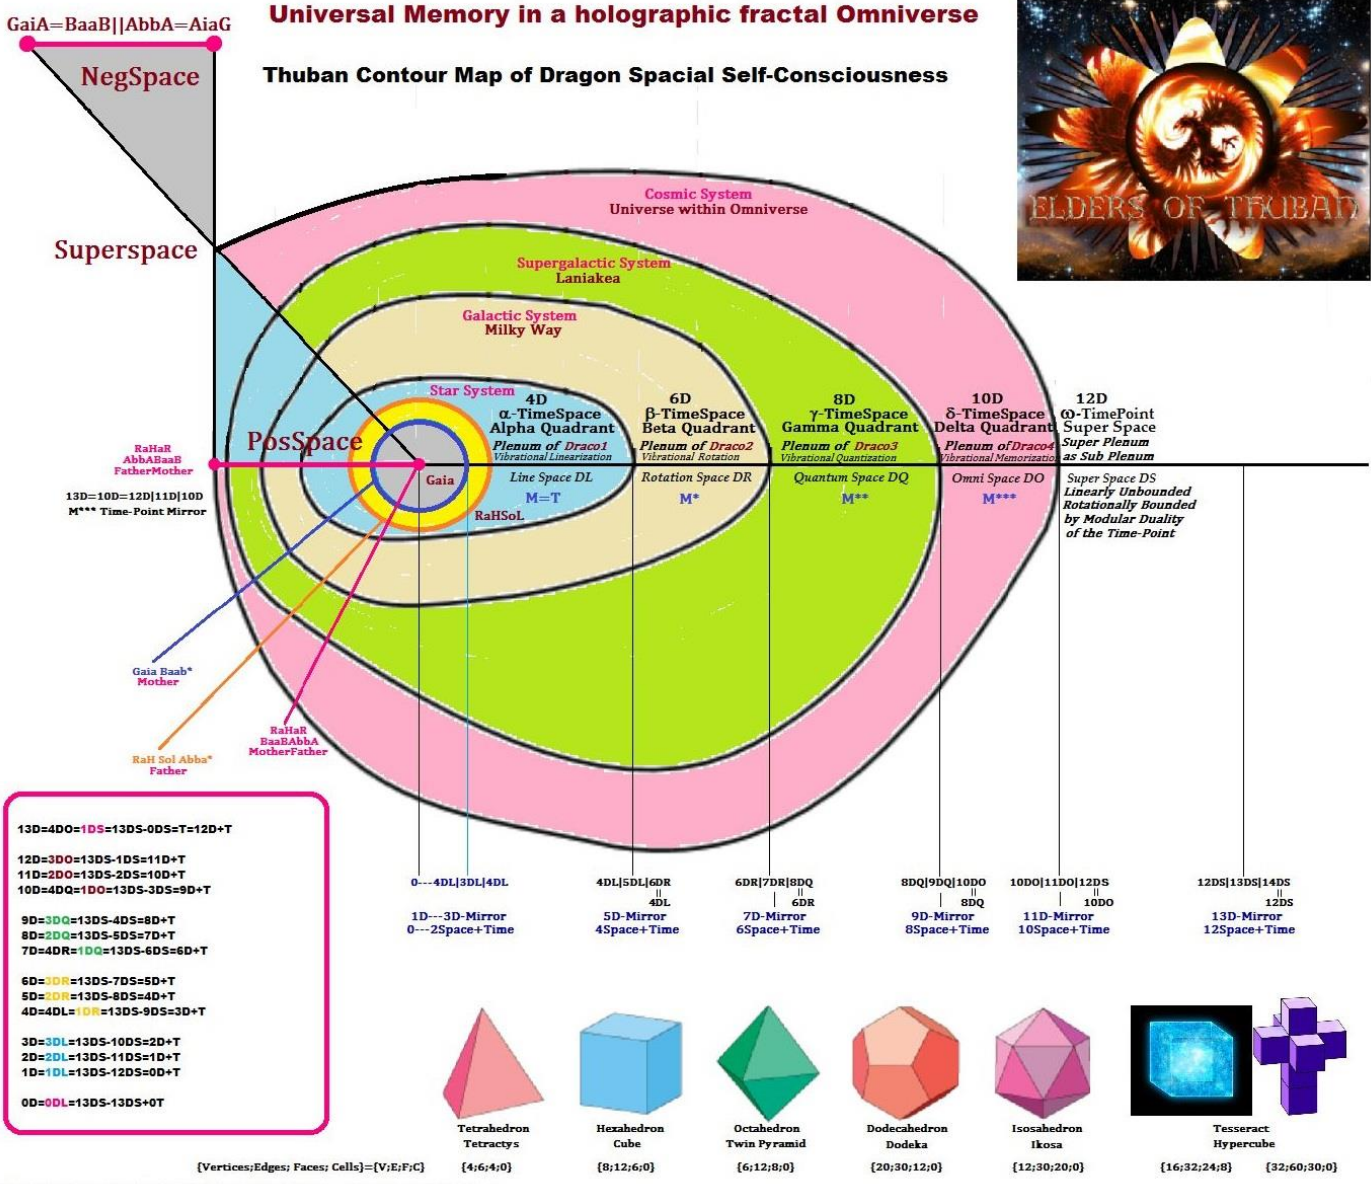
GaiA=BaaB||AbbA=AiaG

Universal Memory in a holographic fractal Omniverse

Thuban Contour Map of Dragon Spacial Self-Consciousness

ELDERS OF THUBAN

NegSpace

Superspace

PosSpace

Cosmic System
Universe within Omniverse

Supergalactic System
Laniakea

Galactic System
Milky Way

Star System

4D
α-TimeSpace
Alpha Quadrant
Plenum of Draco1
Vibrational Linearization

6D
β-TimeSpace
Beta Quadrant
Plenum of Draco2
Vibrational Rotation

8D
γ-TimeSpace
Gamma Quadrant
Plenum of Draco3
Vibrational Quantization

10D
δ-TimeSpace
Delta Quadrant
Plenum ofDraco4
Vibrational Memorization

12D
ω-TimePoint
Super Space
Super Plenum
as Sub Plenum

RaHaR
AbbABaaB
FatherMother

13D=10D=12D|11D|10D
M*** Time-Point Mirror

Gaia

RaHSoL

Line Space DL
M=T

Rotation Space DR
M*

Quantum Space DQ
M**

Omni Space DO
M***

Super Space DS
Linearly Unbounded
Rotationally Bounded
by Modular Duality
of the Time-Point

Gaia Baab*
Mother

RaHaR
BaaBAbbA
MotherFather

RaH Sol Abba*
Father

13D=4DO=1DS=13DS-0DS=T=12D+T

12D=3DO=13DS-1DS=11D+T
11D=2DO=13DS-2DS=10D+T
10D=4DQ=1DO=13DS-3DS=9D+T

9D=3DQ=13DS-4DS=8D+T
8D=2DQ=13DS-5DS=7D+T
7D=4DR=1DQ=13DS-6DS=6D+T

6D=3DR=13DS-7DS=5D+T
5D=2DR=13DS-8DS=4D+T
4D=4DL=1DR=13DS-9DS=3D+T

3D=3DL=13DS-10DS=2D+T
2D=2DL=13DS-11DS=1D+T
1D=1DL=13DS-12DS=0D+T

0D=0DL=13DS-13DS+0T

0---4DL|3DL|4DL
1D---3D-Mirror
0---2Space+Time

4DL|5DL|6DR
||
4DL
5D-Mirror
4Space+Time

6DR|7DR|8DQ
||
6DR
7D-Mirror
6Space+Time

8DQ|9DQ|10DO
||
8DQ
9D-Mirror
8Space+Time

10DO|11DO|12DS
||
10DO
11D-Mirror
10Space+Time

12DS|13DS|14DS
||
12DS
13D-Mirror
12Space+Time

Tetrahedron
Tetractys

Hexahedron
Cube

Octahedron
Twin Pyramid

Dodecahedron
Dodeka

Isosahedron
Ikosa

Tesseract
Hypercube

{Vertices;Edges; Faces; Cells}={V;E;F;C} {4;6;4;0} {8;12;6;0} {6;12;8;0} {20;30;12;0} {12;30;20;0} {16;32;24;8} {32;60;30;0}